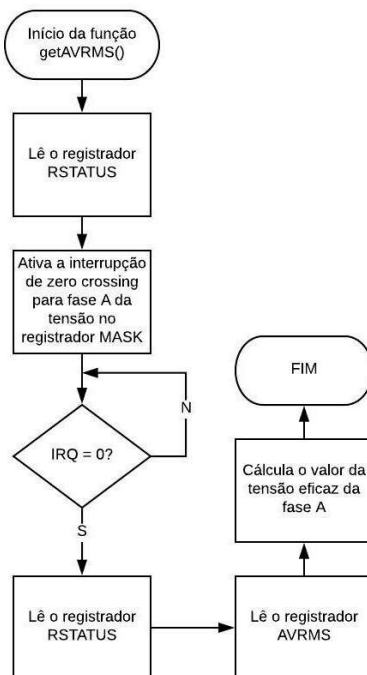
Início da função getAVRMS()

Lê o registrador RSTATUS

Ativa a interrupção de zero crossing para fase A da tensão no registrador MASK

IRQ = 0?

N

S

Lê o registrador RSTATUS

Lê o registrador AVRMS

Cálcula o valor da tensão eficaz da fase A

FIM